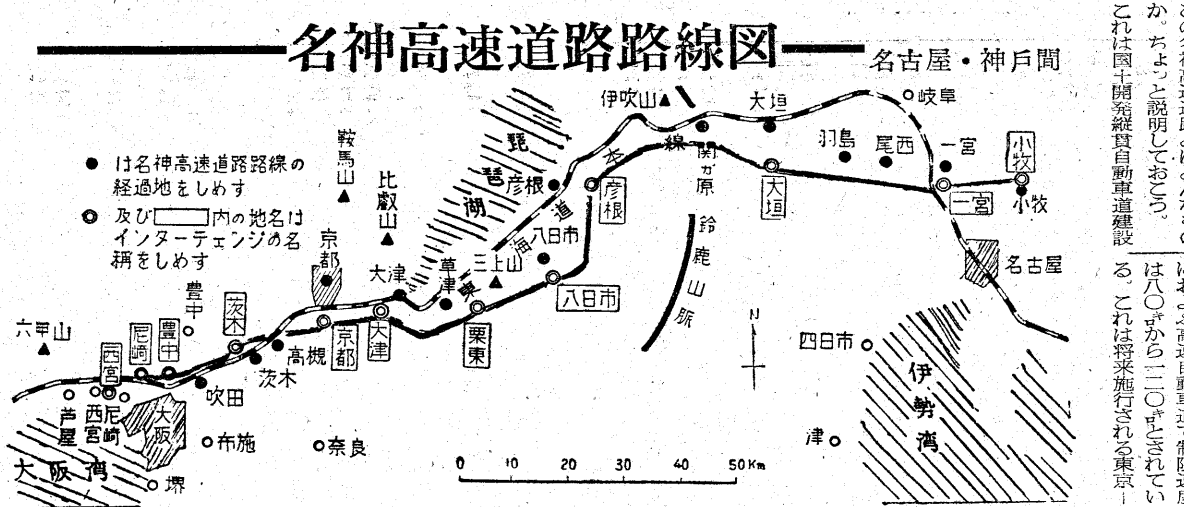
名神高速道路路線図 名古屋・神戸間

● は名神高速道路路線の経過地をしめす

◎ 及び□内の地名はインターチェンジの名称をしめす

伊吹山
大垣
岐阜
羽島
尾西
一宮
小牧
小牧
一宮
大垣
関ヶ原
彦根
彦根
本線
東海道
琵琶湖
鈴鹿山脈
八日市
八日市
三上山
草津
栗東
大津
大津
京都
京都
比叡山
鞍馬山
茨木
茨木
高槻
豊中
豊中
尼崎
西宮
六甲山
吹田
芦屋
西宮
尼崎
大阪
布施
奈良
大阪湾
堺
名古屋
四日市
伊勢湾
津
N
0 10 20 30 40 50Km

か。ちょっと説明しておこう。
これは国土開発縦貫自動車道建設

は八〇㌔から一二〇㌔とされてい
る。これは将来施行される東京ー